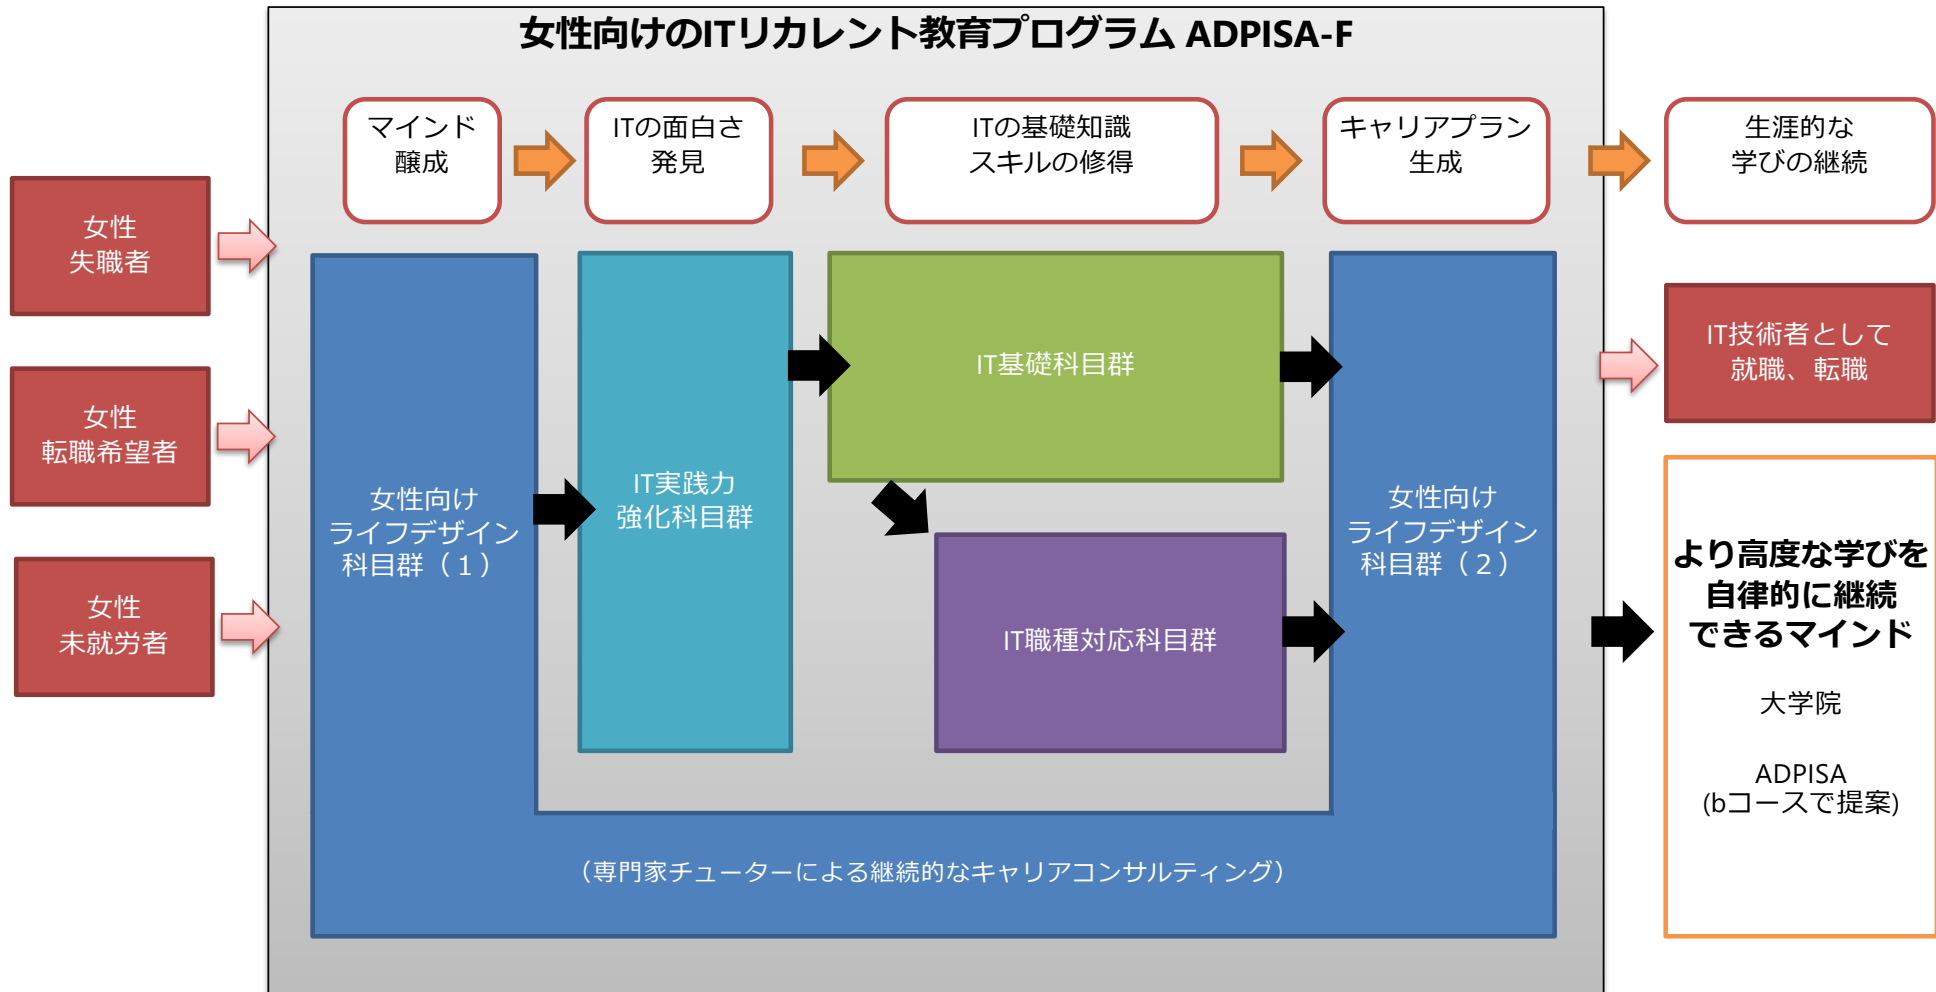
女性向けのITリカレント教育プログラム ADPISA-F

女性
失職者

女性
転職希望者

女性
未就労者

マインド
醸成

ITの面白さ
発見

ITの基礎知識
スキルの修得

キャリアプラン
生成

生涯的な
学びの継続

女性向け
ライフデザイン
科目群（1）

IT実践力
強化科目群

IT基礎科目群

IT職種対応科目群

女性向け
ライフデザイン
科目群（2）

IT技術者として
就職、転職

（専門家チューターによる継続的なキャリアコンサルティング）

より高度な学びを
自律的に継続
できるマインド

大学院

ADPISA
(bコースで提案)